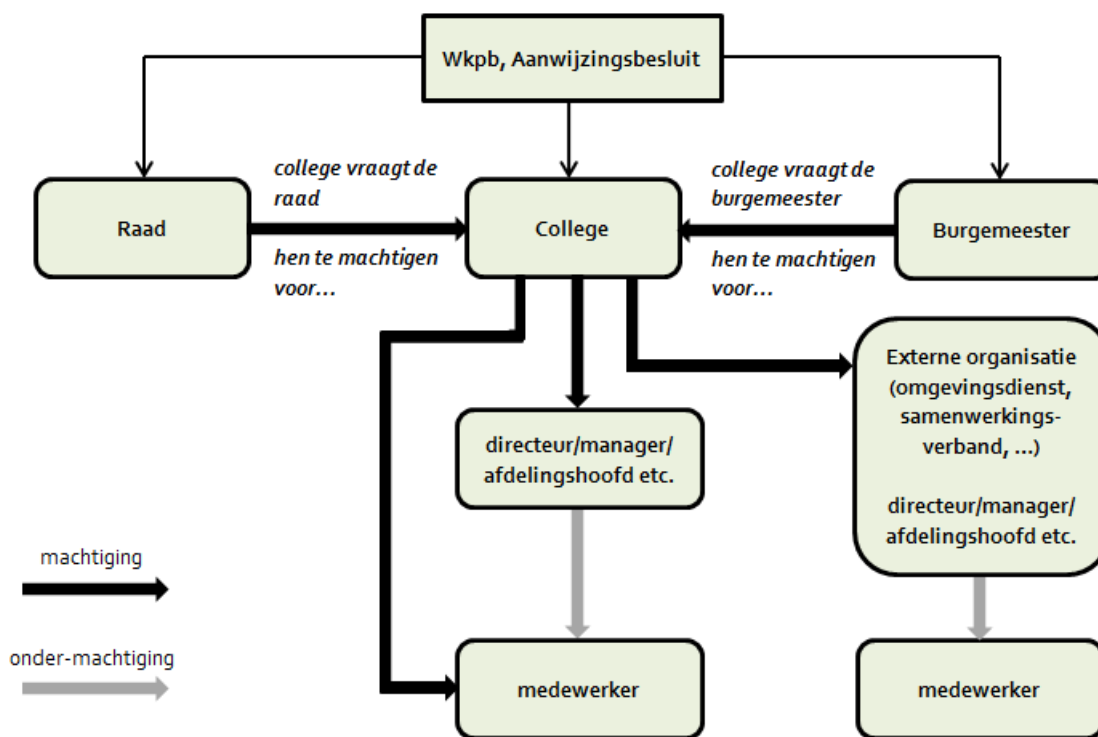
Wkpb, Aanwijzingsbesluit

Raad

college vraagt de raad

hen te machtigen voor…

College

college vraagt de burgemeester

hen te machtigen voor…

Burgemeester

directeur/manager/afdelingshoofd etc.

Externe organisatie (omgevingsdienst, samenwerkingsverband, …)

directeur/manager/afdelingshoofd etc.

machtiging

onder-machtiging

medewerker

medewerker